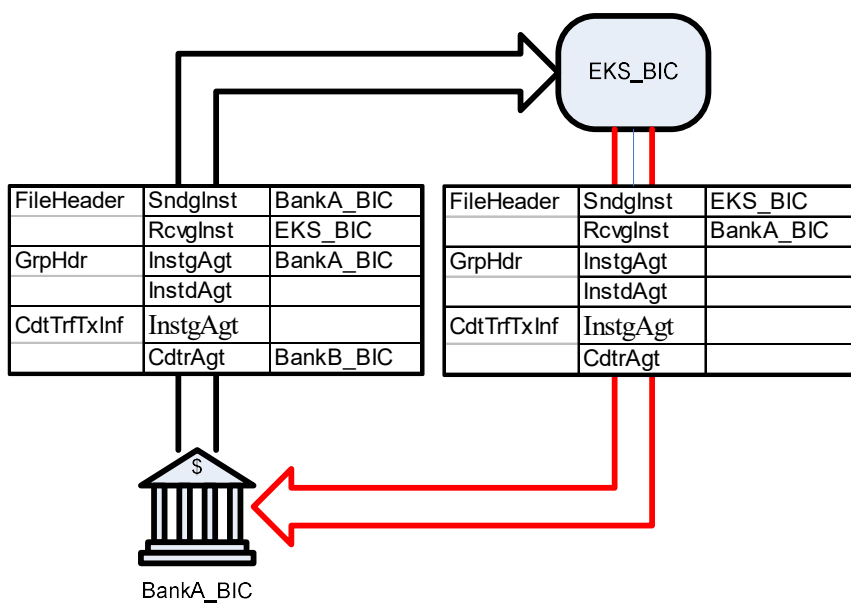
EKS_BIC

| FileHeader | SndgInst | BankA_BIC |
|---|---|---|
| | RcvgInst | EKS_BIC |
| GrpHdr | InstgAgt | BankA_BIC |
| | InstdAgt | |
| CdtTrfTxInf | InstgAgt | |
| | CdtrAgt | BankB_BIC |

| FileHeader | SndgInst | EKS_BIC |
|---|---|---|
| | RcvgInst | BankA_BIC |
| GrpHdr | InstgAgt | |
| | InstdAgt | |
| CdtTrfTxInf | InstgAgt | |
| | CdtrAgt | |

$

BankA_BIC